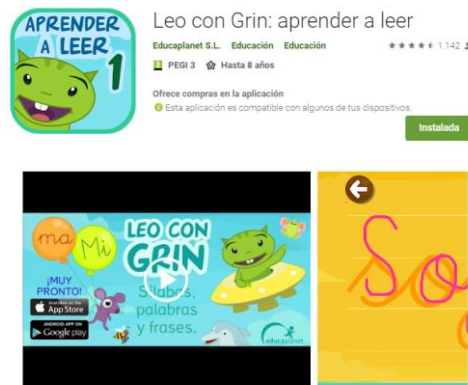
APRENDER A LEER 1

Leo con Grin: aprender a leer

Educaplanet S.L. Educación Educación

★★★★½ 1.142

PEGI 3 Hasta 8 años

Ofrece compras en la aplicación

Esta aplicación es compatible con algunos de tus dispositivos.

Instalada

ma Mi

LEO CON GRIN

Sílabas, palabras y frases.

¡MUY PRONTO!

Available on the App Store

ANDROID APP ON Google play

educaplanet

So